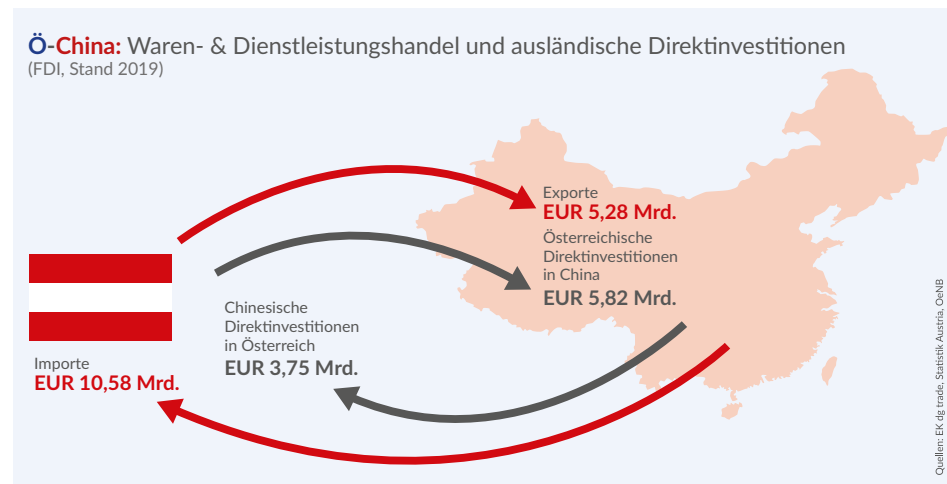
Ö-China: Waren- & Dienstleistungshandel und ausländische Direktinvestitionen
(FDI, Stand 2019)

Exporte
EUR 5,28 Mrd.

Österreichische Direktinvestitionen in China
EUR 5,82 Mrd.

Chinesische Direktinvestitionen in Österreich
EUR 3,75 Mrd.

Importe
EUR 10,58 Mrd.

Quellen: EK dg trade, Statistik Austria, OeNB